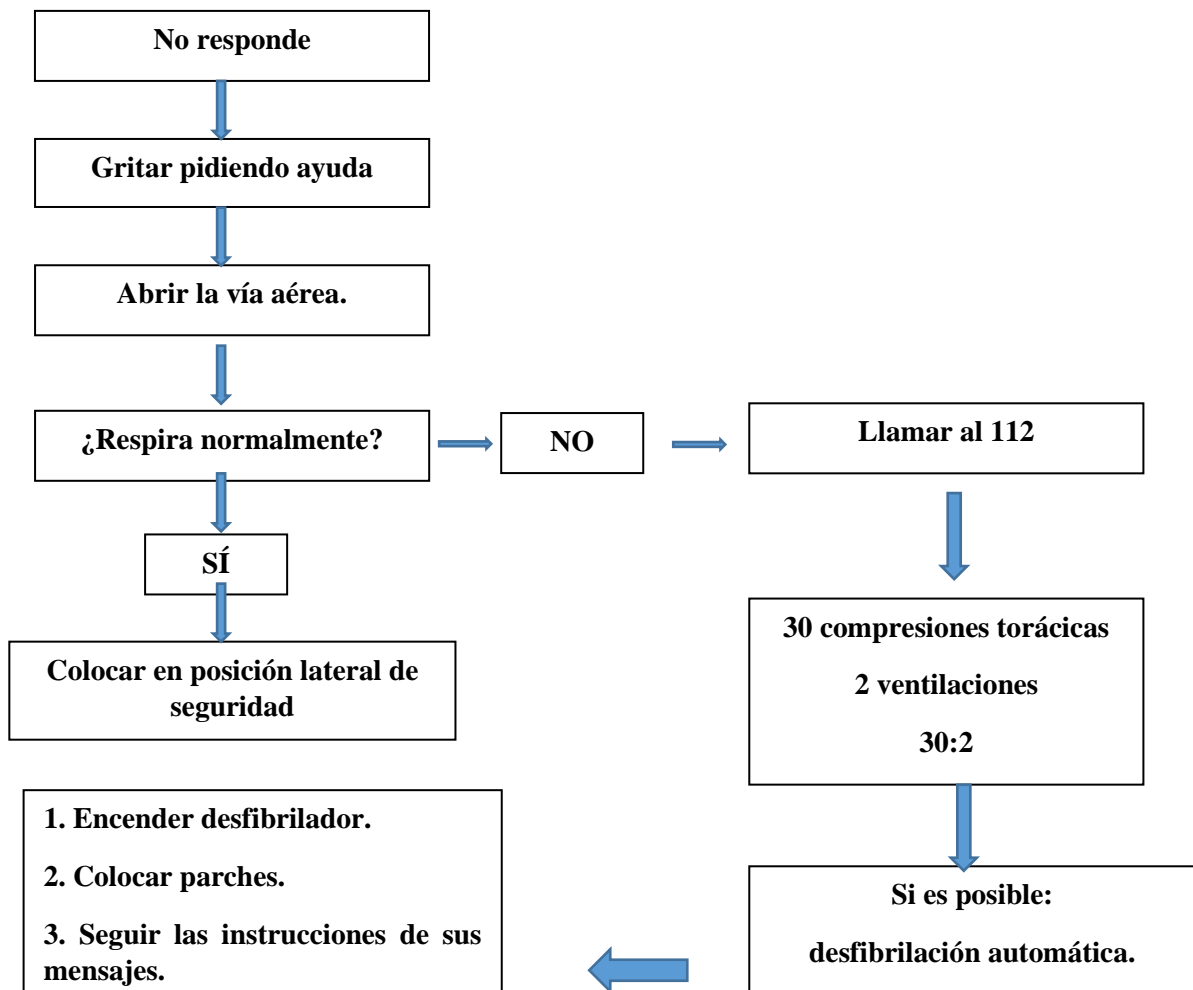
No responde

Gritar pidiendo ayuda

Abrir la vía aérea.

¿Respira normalmente?

NO

Llamar al 112

SÍ

Colocar en posición lateral de seguridad

30 compresiones torácicas

2 ventilaciones

30:2

Si es posible:

desfibrilación automática.

1. Encender desfibrilador.

2. Colocar parches.

3. Seguir las instrucciones de sus mensajes.